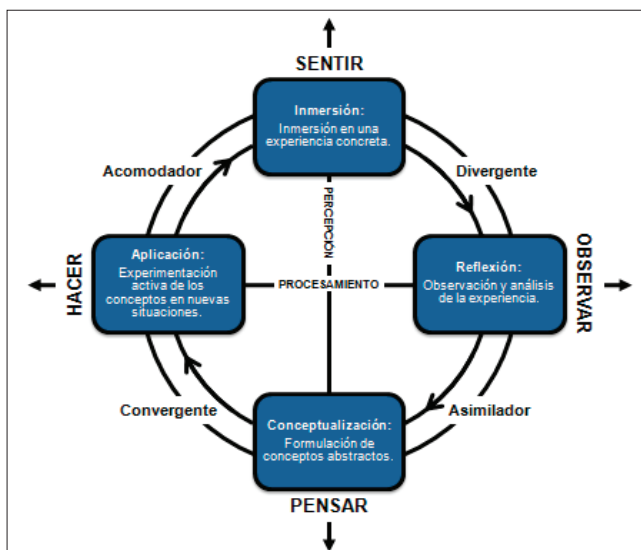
SENTIR

Inmersión:
Inmersión en una experiencia concreta.

Acomodador

Divergente

PERCEPCIÓN

HACER

Aplicación:
Experimentación activa de los conceptos en nuevas situaciones.

PROCESAMIENTO

Reflexión:
Observación y análisis de la experiencia.

OBSERVAR

Convergente

Asimilador

Conceptualización:
Formulación de conceptos abstractos.

PENSAR